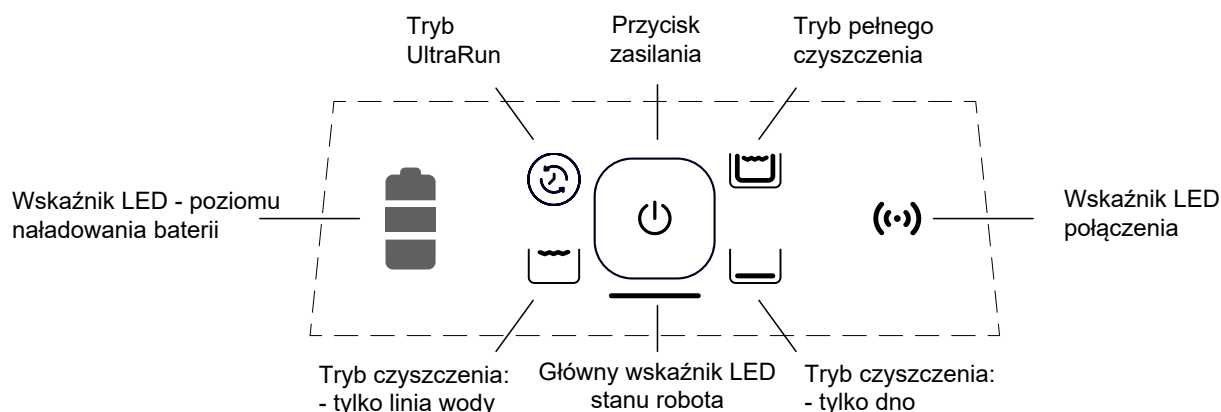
Tryb UltraRun

Przycisk zasilania

Tryb pełnego czyszczenia

Wskaźnik LED - poziomu naładowania baterii

Wskaźnik LED połączenia

Tryb czyszczenia: - tylko linia wody

Główny wskaźnik LED stanu robota

Tryb czyszczenia: - tylko dno